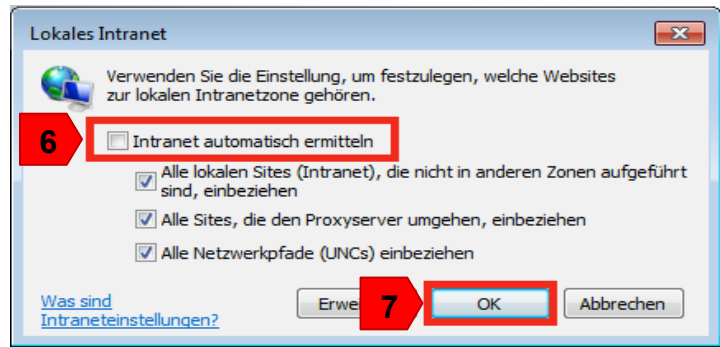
Lokales Intranet

Verwenden Sie die Einstellung, um festzulegen, welche Websites zur lokalen Intranetzone gehören.

6

Intranet automatisch ermitteln

Alle lokalen Sites (Intranet), die nicht in anderen Zonen aufgeführt sind, einbeziehen

Alle Sites, die den Proxyserver umgehen, einbeziehen

Alle Netzwerkpfade (UNCs) einbeziehen

Was sind Intraneteinstellungen?

Erwe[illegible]

7

OK

Abbrechen